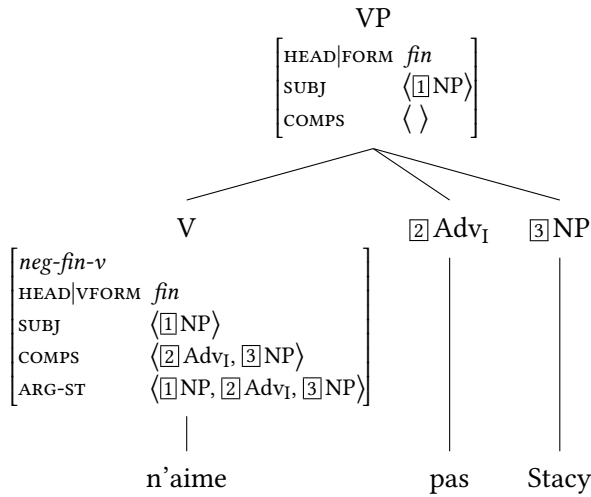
VP

$\begin{bmatrix} \text{HEAD|FORM} & \textit{fin} \\ \text{SUBJ} & \langle \boxed{1}\,\text{NP} \rangle \\ \text{COMPS} & \langle\ \rangle \end{bmatrix}$

V

$\begin{bmatrix} \textit{neg-fin-v} & \\ \text{HEAD|VFORM} & \textit{fin} \\ \text{SUBJ} & \langle \boxed{1}\,\text{NP} \rangle \\ \text{COMPS} & \langle \boxed{2}\,\text{Adv}_{\text{I}}, \boxed{3}\,\text{NP} \rangle \\ \text{ARG-ST} & \langle \boxed{1}\,\text{NP}, \boxed{2}\,\text{Adv}_{\text{I}}, \boxed{3}\,\text{NP} \rangle \end{bmatrix}$

$\boxed{2}\,\text{Adv}_{\text{I}}$

$\boxed{3}\,\text{NP}$

n'aime

pas

Stacy